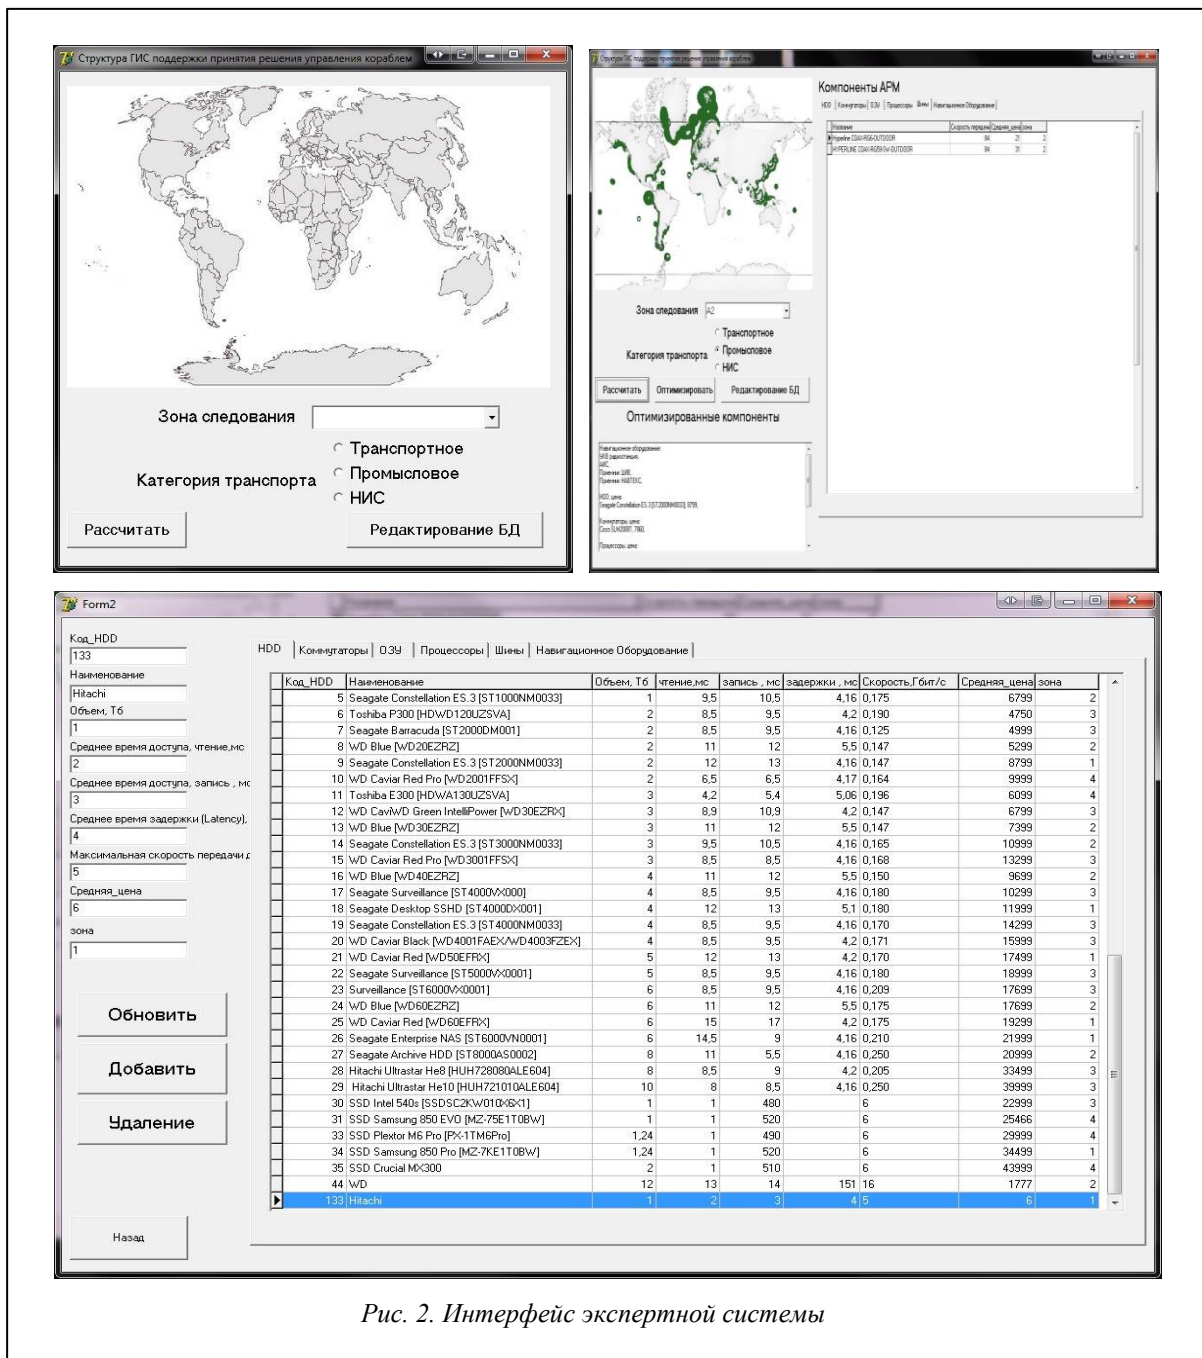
Структура ГИС поддержки принятия решения управления кораблем

Зона следования

Категория транспорта

Транспортное

Промысловое

НИС

Рассчитать

Редактирование БД

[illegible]

Компоненты АРМ

HDD | Коммутаторы | ОЗУ | Процессоры | Шины | Навигационное Оборудование

| Название | Скорость передачи | Средняя_цена | зона |
|---|---|---|---|
| Hyperline CDAI-RG6-OUTDOOR | 64 | 21 | 2 |
| HYPERLINE CDAI-RG59-5M OUTDOOR | 64 | 31 | 2 |

Зона следования A2

Транспортное

Промысловое

НИС

Категория транспорта

Рассчитать

Оптимизировать

Редактирование БД

Оптимизированные компоненты

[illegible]

Form2

Код_HDD
133
Наименование
Hitachi
Объем, Тб
1
Среднее время доступа, чтение,мс
2
Среднее время доступа, запись , мс
3
Среднее время задержки (Latency),
4
Максимальная скорость передачи д
5
Средняя_цена
6
зона
1

Обновить

Добавить

Удаление

Назад

HDD | Коммутаторы | ОЗУ | Процессоры | Шины | Навигационное Оборудование

| Код_HDD | Наименование | Объем, Тб | чтение,мс | запись , мс | задержки , мс | Скорость,Гбит/с | Средняя_цена | зона |
|---|---|---|---|---|---|---|---|---|
| 5 | Seagate Constellation ES.3 [ST1000NM0033] | 1 | 9,5 | 10,5 | 4,16 | 0,175 | 6799 | 2 |
| 6 | Toshiba P300 [HDWD120UZSVA] | 2 | 8,5 | 9,5 | 4,2 | 0,190 | 4750 | 3 |
| 7 | Seagate Barracuda [ST2000DM001] | 2 | 8,5 | 9,5 | 4,16 | 0,125 | 4999 | 3 |
| 8 | WD Blue [WD20EZRZ] | 2 | 11 | 12 | 5,5 | 0,147 | 5299 | 2 |
| 9 | Seagate Constellation ES.3 [ST2000NM0033] | 2 | 12 | 13 | 4,16 | 0,147 | 8799 | 1 |
| 10 | WD Caviar Red Pro [WD2001FFSX] | 2 | 6,5 | 6,5 | 4,17 | 0,164 | 9999 | 4 |
| 11 | Toshiba E300 [HDWA130UZSVA] | 3 | 4,2 | 5,4 | 5,06 | 0,196 | 6099 | 4 |
| 12 | WD CaviWD Green IntelliPower [WD30EZRX] | 3 | 8,9 | 10,9 | 4,2 | 0,147 | 6799 | 3 |
| 13 | WD Blue [WD30EZRZ] | 3 | 11 | 12 | 5,5 | 0,147 | 7399 | 2 |
| 14 | Seagate Constellation ES.3 [ST3000NM0033] | 3 | 9,5 | 10,5 | 4,16 | 0,165 | 10999 | 2 |
| 15 | WD Caviar Red Pro [WD3001FFSX] | 3 | 8,5 | 8,5 | 4,16 | 0,168 | 13299 | 3 |
| 16 | WD Blue [WD40EZRZ] | 4 | 11 | 12 | 5,5 | 0,150 | 9699 | 2 |
| 17 | Seagate Surveillance [ST4000VX000] | 4 | 8,5 | 9,5 | 4,16 | 0,180 | 10299 | 3 |
| 18 | Seagate Desktop SSHD [ST4000DX001] | 4 | 12 | 13 | 5,1 | 0,180 | 11999 | 1 |
| 19 | Seagate Constellation ES.3 [ST4000NM0033] | 4 | 8,5 | 9,5 | 4,16 | 0,170 | 14299 | 3 |
| 20 | WD Caviar Black [WD4001FAEX/WD4003FZEX] | 4 | 8,5 | 9,5 | 4,2 | 0,171 | 15999 | 3 |
| 21 | WD Caviar Red [WD50EFRX] | 5 | 12 | 13 | 4,2 | 0,170 | 17499 | 1 |
| 22 | Seagate Surveillance [ST5000VX0001] | 5 | 8,5 | 9,5 | 4,16 | 0,180 | 18999 | 3 |
| 23 | Surveillance [ST6000VX0001] | 6 | 8,5 | 9,5 | 4,16 | 0,209 | 17699 | 3 |
| 24 | WD Blue [WD60EZRZ] | 6 | 11 | 12 | 5,5 | 0,175 | 17699 | 2 |
| 25 | WD Caviar Red [WD60EFRX] | 6 | 15 | 17 | 4,2 | 0,175 | 19299 | 1 |
| 26 | Seagate Enterprise NAS [ST6000VN0001] | 6 | 14,5 | 9 | 4,16 | 0,210 | 21999 | 1 |
| 27 | Seagate Archive HDD [ST8000AS0002] | 8 | 11 | 5,5 | 4,16 | 0,250 | 20999 | 2 |
| 28 | Hitachi Ultrastar He8 [HUH728080ALE604] | 8 | 8,5 | 9 | 4,2 | 0,205 | 33499 | 3 |
| 29 | Hitachi Ultrastar He10 [HUH721010ALE604] | 10 | 8 | 8,5 | 4,16 | 0,250 | 39999 | 3 |
| 30 | SSD Intel 540s [SSDSC2KW010X6X1] | 1 | 1 | 480 | | 6 | 22999 | 3 |
| 31 | SSD Samsung 850 EVO [MZ-75E1T0BW] | 1 | 1 | 520 | | 6 | 25466 | 4 |
| 33 | SSD Plextor M6 Pro [PX-1TM6Pro] | 1,24 | 1 | 490 | | 6 | 29999 | 4 |
| 34 | SSD Samsung 850 Pro [MZ-7KE1T0BW] | 1,24 | 1 | 520 | | 6 | 34499 | 1 |
| 35 | SSD Crucial MX300 | 2 | 1 | 510 | | 6 | 43999 | 4 |
| 44 | WD | 12 | 13 | 14 | 151 | 16 | 1777 | 2 |
| 133 | Hitachi | 1 | 2 | 3 | 4 | 5 | 6 | 1 |

Рис. 2. Интерфейс экспертной системы